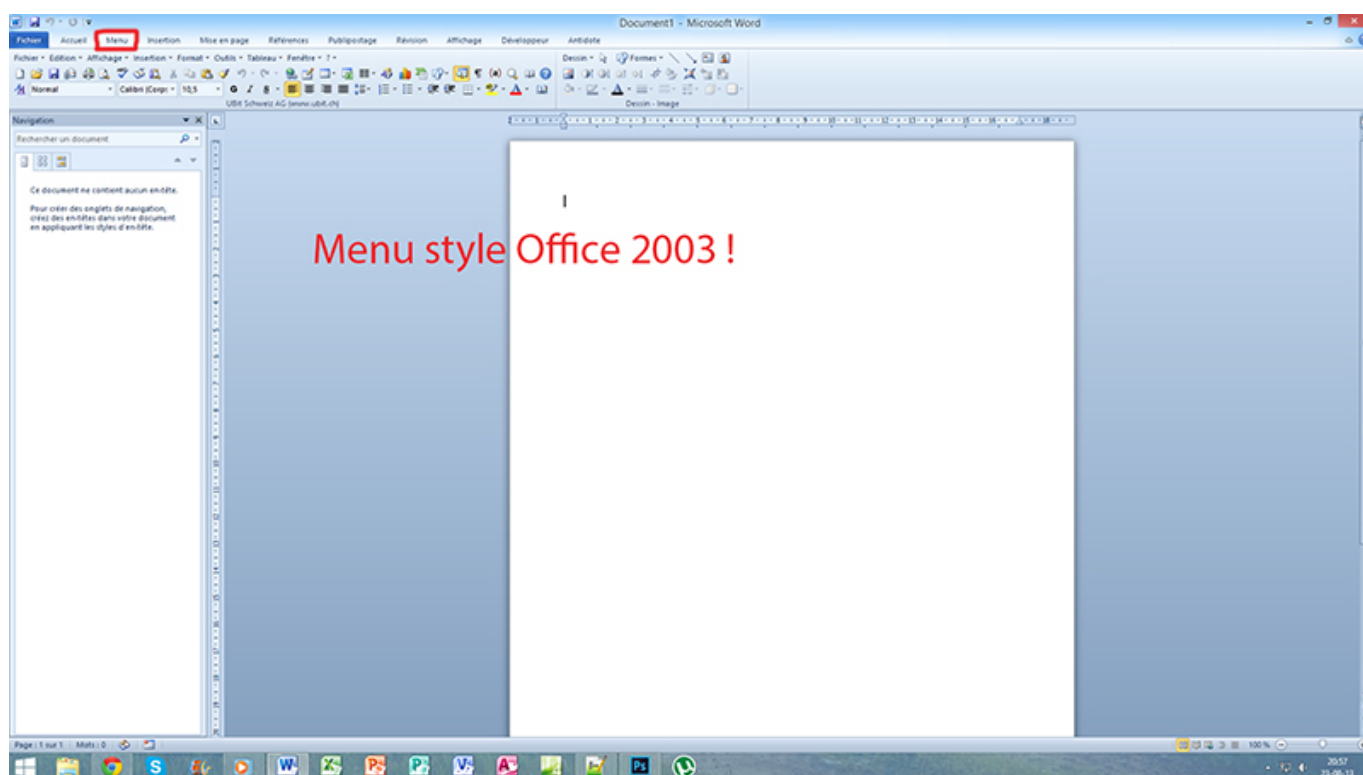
Document1 - Microsoft Word

Fichier Accueil Menu Insertion Mise en page Références Publipostage Révision Affichage Développeur Antidote

Fichier • Edition • Affichage • Insertion • Format • Outils • Tableau • Fenêtre • ? •

Normal • Calibri (Corps • 10,5 • G I S

UBit Schweiz AG (www.ubit.ch)

Dessin • Formes •

Dessin - Image

Navigation

Rechercher un document

Ce document ne contient aucun en-tête.

Pour créer des onglets de navigation, créez des en-têtes dans votre document en appliquant les styles d'en-tête.

Menu style Office 2003 !

Page : 1 sur 1 Mots : 0

100 %

20:57